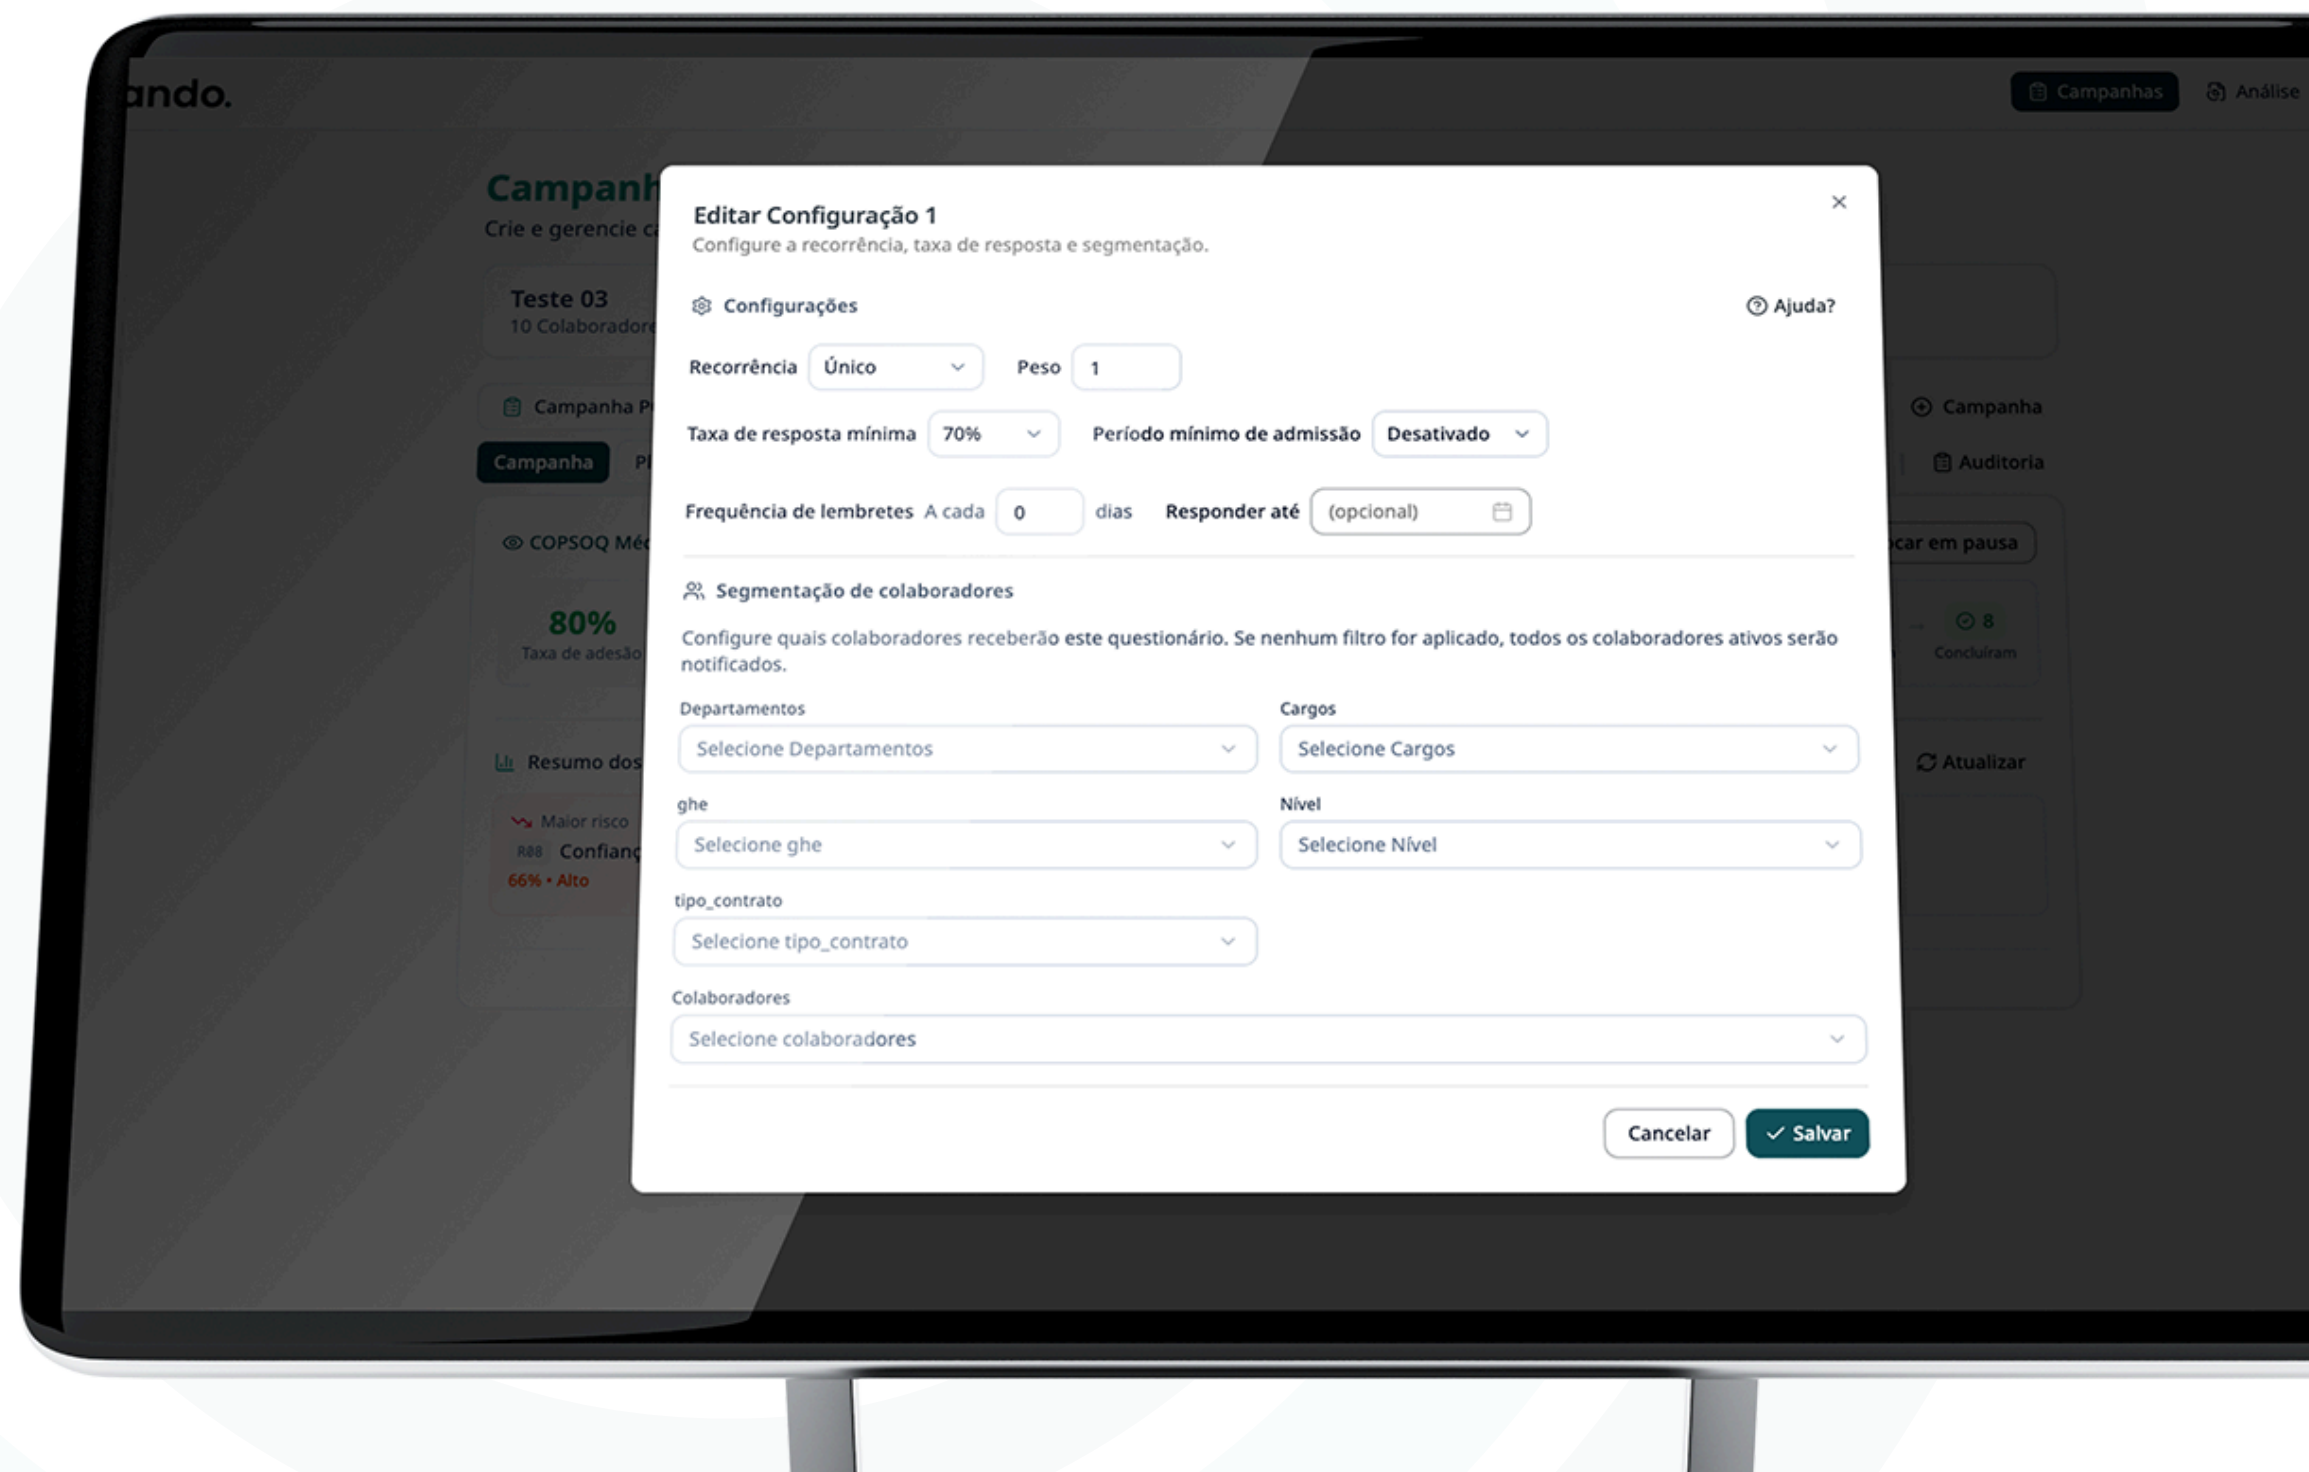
ando.

Campanhas Análise

Campanh
Crie e gerencie c

Teste 03
10 Colaborador

Campanha P

Campanha Pl

COPSOQ Mé

80%
Taxa de adesão

Resumo dos

Maior risco
R08 Confianç
66% • Alto

Campanha

Auditoria

car em pausa

8
Concluíram

Atualizar

Editar Configuração 1
Configure a recorrência, taxa de resposta e segmentação.

Configurações

Ajuda?

Recorrência Único Peso 1

Taxa de resposta mínima 70% Período mínimo de admissão Desativado

Frequência de lembretes A cada 0 dias Responder até (opcional)

Segmentação de colaboradores

Configure quais colaboradores receberão este questionário. Se nenhum filtro for aplicado, todos os colaboradores ativos serão notificados.

Departamentos
Selecione Departamentos

Cargos
Selecione Cargos

ghe
Selecione ghe

Nível
Selecione Nível

tipo_contrato
Selecione tipo_contrato

Colaboradores
Selecione colaboradores

Cancelar Salvar